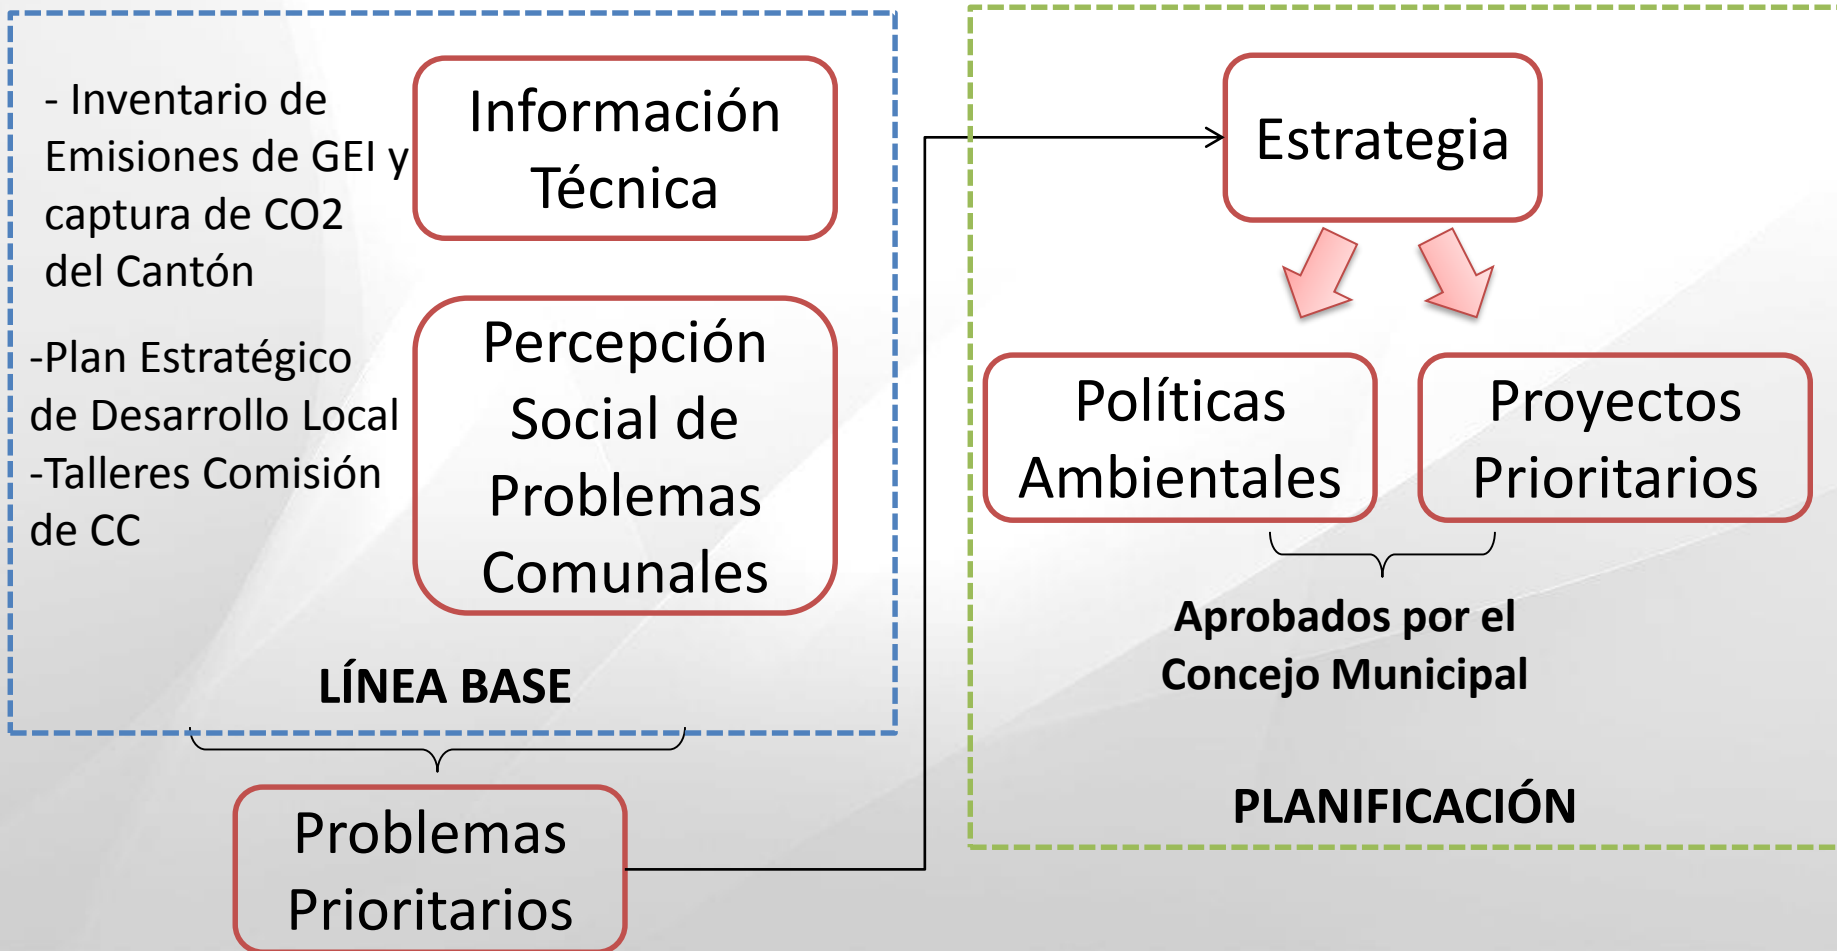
- Inventario de Emisiones de GEI y captura de CO2 del Cantón

Información Técnica

-Plan Estratégico de Desarrollo Local
-Talleres Comisión de CC

Percepción Social de Problemas Comunales

LÍNEA BASE

Problemas Prioritarios

Estrategia

Políticas Ambientales

Proyectos Prioritarios

Aprobados por el Concejo Municipal

PLANIFICACIÓN